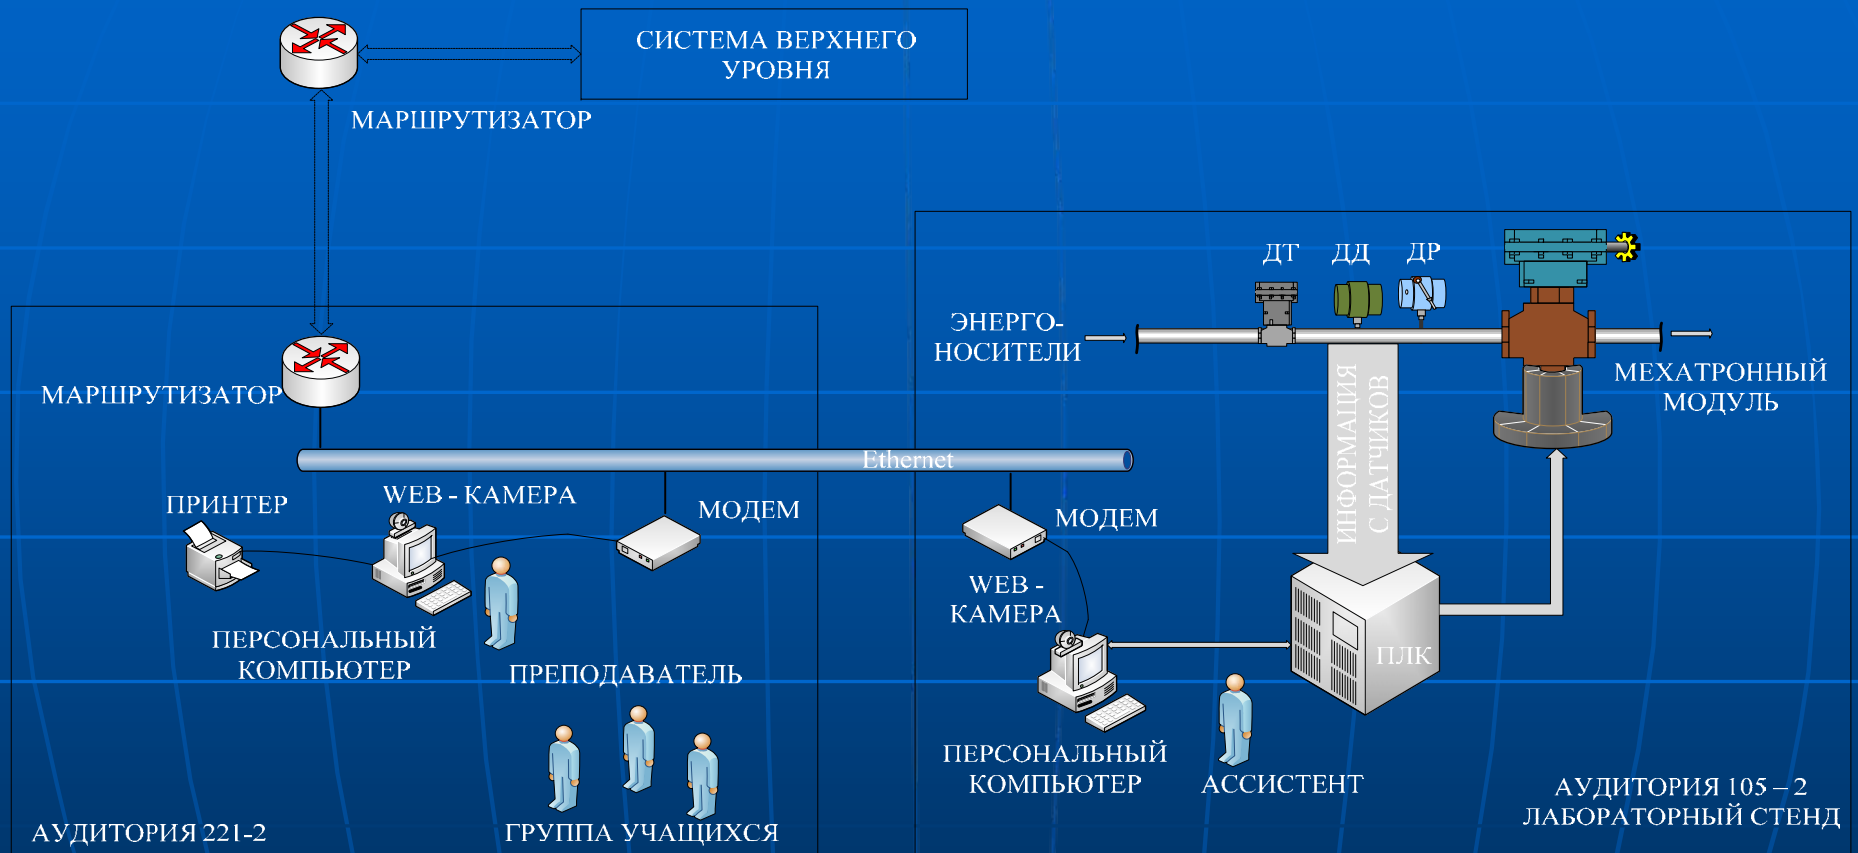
СИСТЕМА ВЕРХНЕГО УРОВНЯ

МАРШРУТИЗАТОР

МАРШРУТИЗАТОР

Ethernet

ПРИНТЕР

WEB - КАМЕРА

МОДЕМ

ПЕРСОНАЛЬНЫЙ КОМПЬЮТЕР

ПРЕПОДАВАТЕЛЬ

ГРУППА УЧАЩИХСЯ

АУДИТОРИЯ 221-2

ДТ ДД ДР

ЭНЕРГО-НОСИТЕЛИ

МЕХАТРОННЫЙ МОДУЛЬ

ИНФОРМАЦИЯ С ДАТЧИКОВ

МОДЕМ

WEB - КАМЕРА

ПЛК

ПЕРСОНАЛЬНЫЙ КОМПЬЮТЕР

АССИСТЕНТ

АУДИТОРИЯ 105 – 2
ЛАБОРАТОРНЫЙ СТЕНД